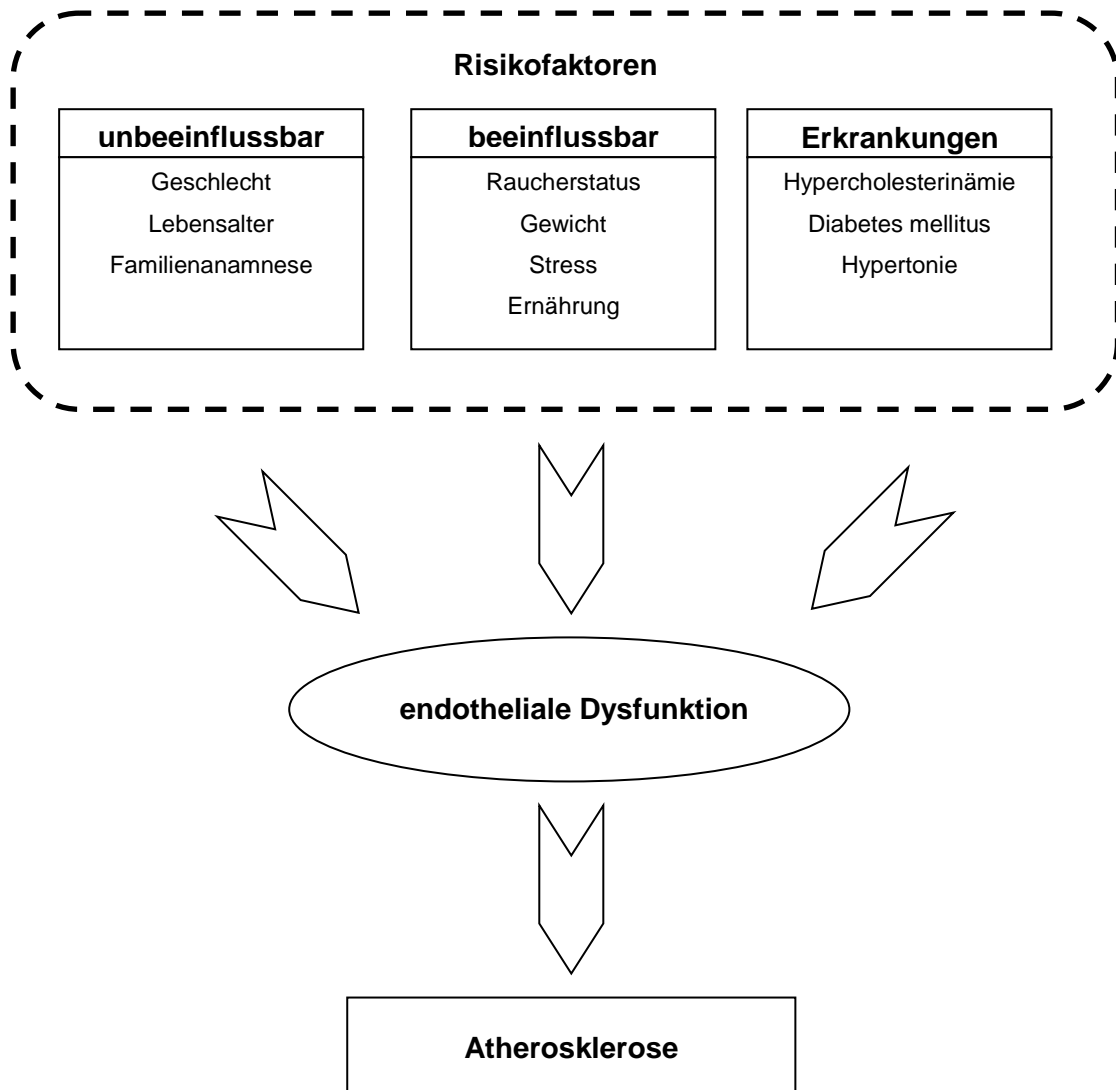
Risikofaktoren

| unbeeinflussbar | beeinflussbar | Erkrankungen |
|---|---|---|
| Geschlecht | Raucherstatus | Hypercholesterinämie |
| Lebensalter | Gewicht | Diabetes mellitus |
| Familienanamnese | Stress | Hypertonie |
| | Ernährung | |

endotheliale Dysfunktion

Atherosklerose